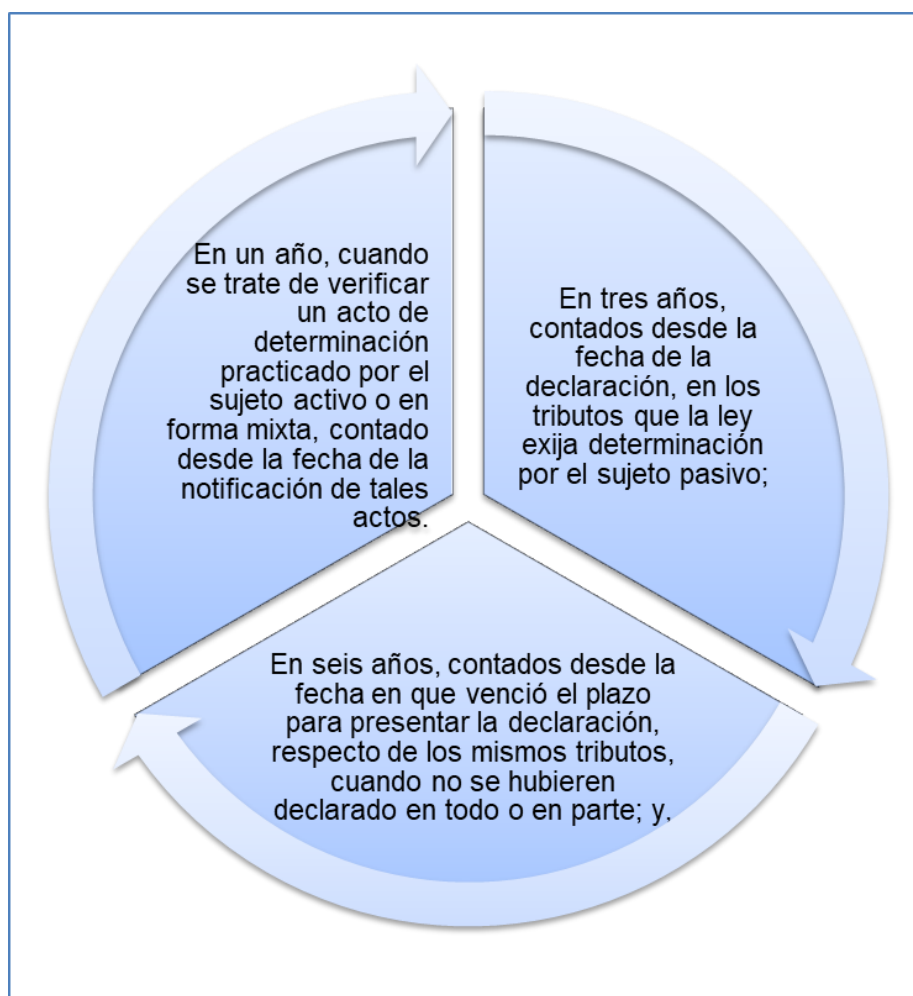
En tres años, contados desde la fecha de la declaración, en los tributos que la ley exija determinación por el sujeto pasivo;

En seis años, contados desde la fecha en que venció el plazo para presentar la declaración, respecto de los mismos tributos, cuando no se hubieren declarado en todo o en parte; y.

En un año, cuando se trate de verificar un acto de determinación practicado por el sujeto activo o en forma mixta, contado desde la fecha de la notificación de tales actos.